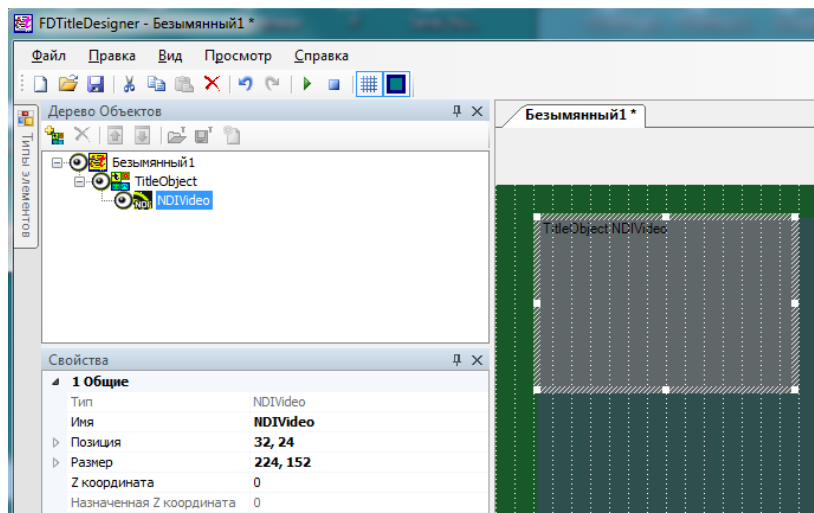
FDTitleDesigner - Безымянный1 *

Файл Правка Вид Просмотр Справка

Типы элементов

Дерево Объектов

Безымянный1
TitleObject
NDIVideo

Безымянный1 *

TitleObject NDIVideo

Свойства

| 1 Общие | |
|---|---|
| Тип | NDIVideo |
| Имя | NDIVideo |
| Позиция | 32, 24 |
| Размер | 224, 152 |
| Z координата | 0 |
| Назначенная Z координата | 0 |